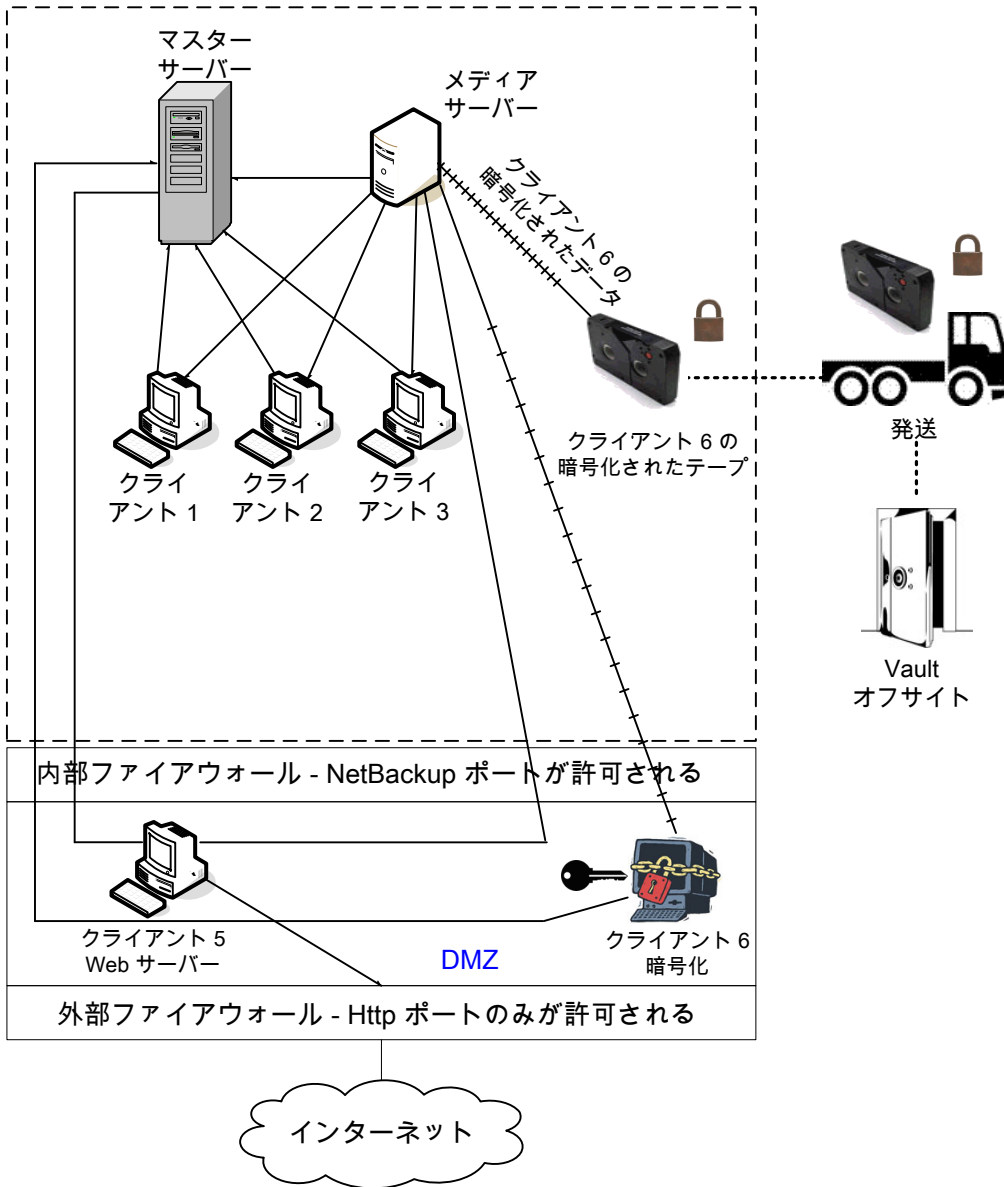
マスターサーバー

メディアサーバー

クライアント 6 の暗号化されたデータ

クライアント 6 の暗号化されたテープ

発送

Vault
オフサイト

クライアント 1

クライアント 2

クライアント 3

内部ファイアウォール - NetBackup ポートが許可される

クライアント 5
Web サーバー

DMZ

クライアント 6
暗号化

外部ファイアウォール - Http ポートのみが許可される

インターネット